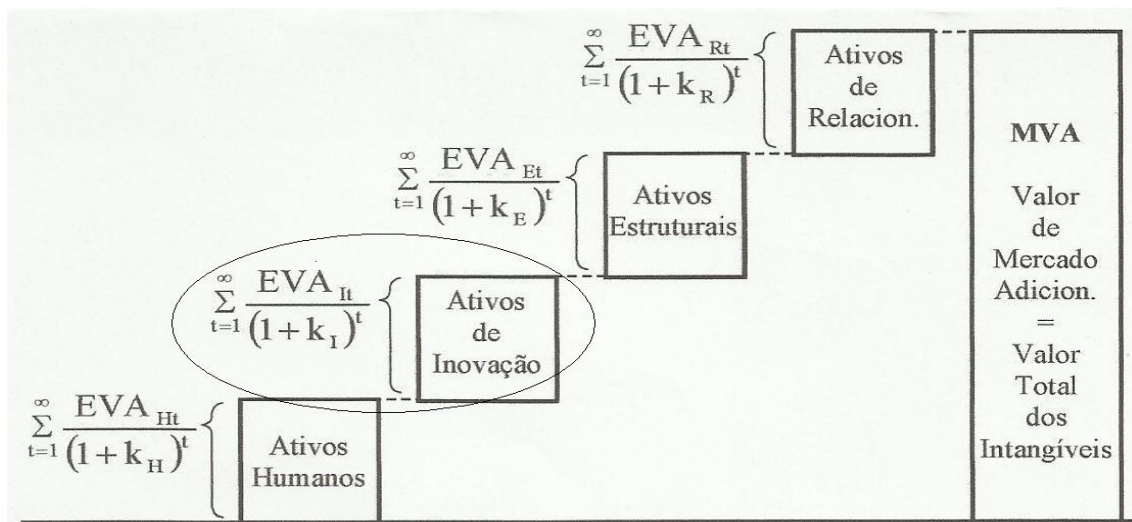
$\sum_{t=1}^{\infty} \frac{EVA_{Rt}}{(1+k_R)^t}$

Ativos de Relacion.

MVA

Valor de Mercado Adicion. = Valor Total dos Intangíveis

$\sum_{t=1}^{\infty} \frac{EVA_{Et}}{(1+k_E)^t}$

Ativos Estruturais

$\sum_{t=1}^{\infty} \frac{EVA_{It}}{(1+k_I)^t}$

Ativos de Inovação

$\sum_{t=1}^{\infty} \frac{EVA_{Ht}}{(1+k_H)^t}$

Ativos Humanos